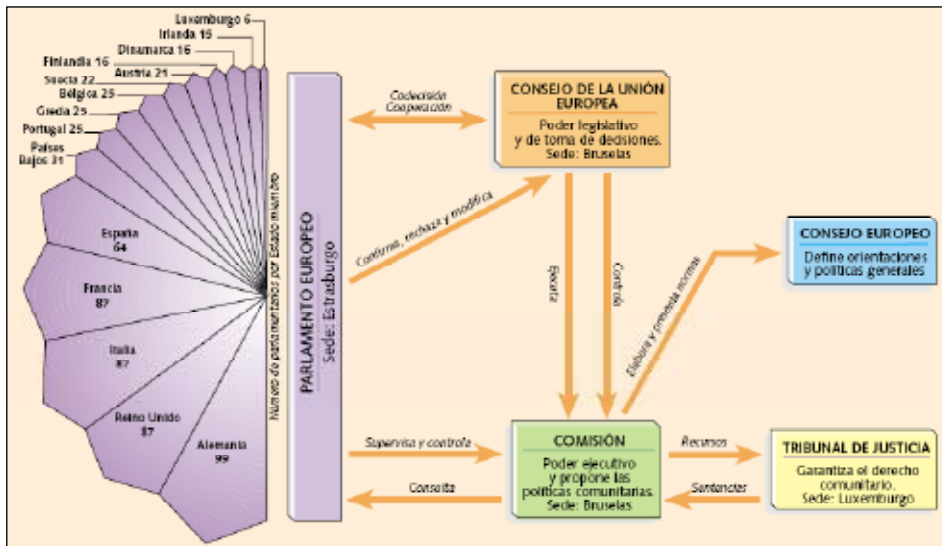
Luxemburgo 6
Irlanda 15
Dinamarca 16
Finlandia 16
Austria 21
Suecia 22
Bélgica 25
Grecia 25
Portugal 25
Países Bajos 31
España 64
Francia 87
Italia 87
Reino Unido 87
Alemania 99

Número de parlamentarios por Estado miembro

PARLAMENTO EUROPEO
Sede: Estrasburgo

Codecisión
Cooperación

CONSEJO DE LA UNIÓN EUROPEA
Poder legislativo y de toma de decisiones.
Sede: Bruselas

Confirma, rechaza y modifica

Ejecuta

Controla

Elabora y presenta normas

CONSEJO EUROPEO
Define orientaciones y políticas generales

Supervisa y controla

Consulta

COMISIÓN
Poder ejecutivo y propone las políticas comunitarias.
Sede: Bruselas

Recursos

Sentencias

TRIBUNAL DE JUSTICIA
Garantiza el derecho comunitario.
Sede: Luxemburgo